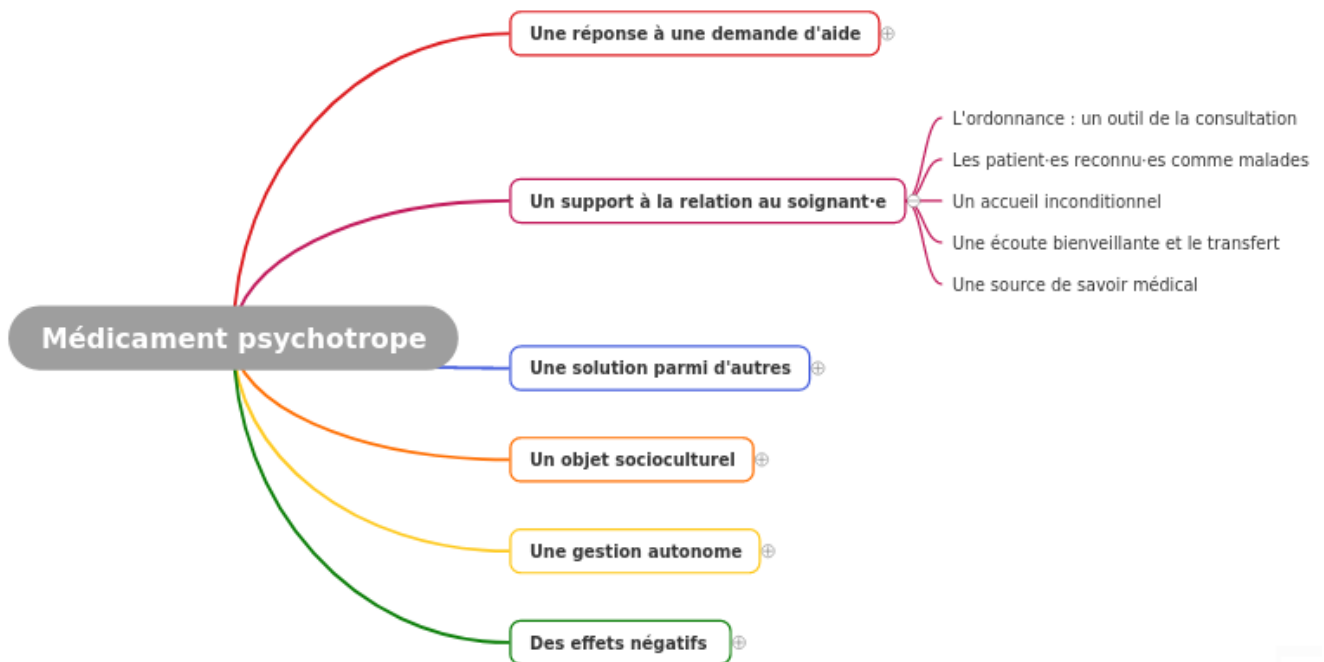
Une réponse à une demande d'aide

Un support à la relation au soignant·e

L'ordonnance : un outil de la consultation

Les patient·es reconnu·es comme malades

Un accueil inconditionnel

Une écoute bienveillante et le transfert

Une source de savoir médical

Médicament psychotrope

Une solution parmi d'autres

Un objet socioculturel

Une gestion autonome

Des effets négatifs